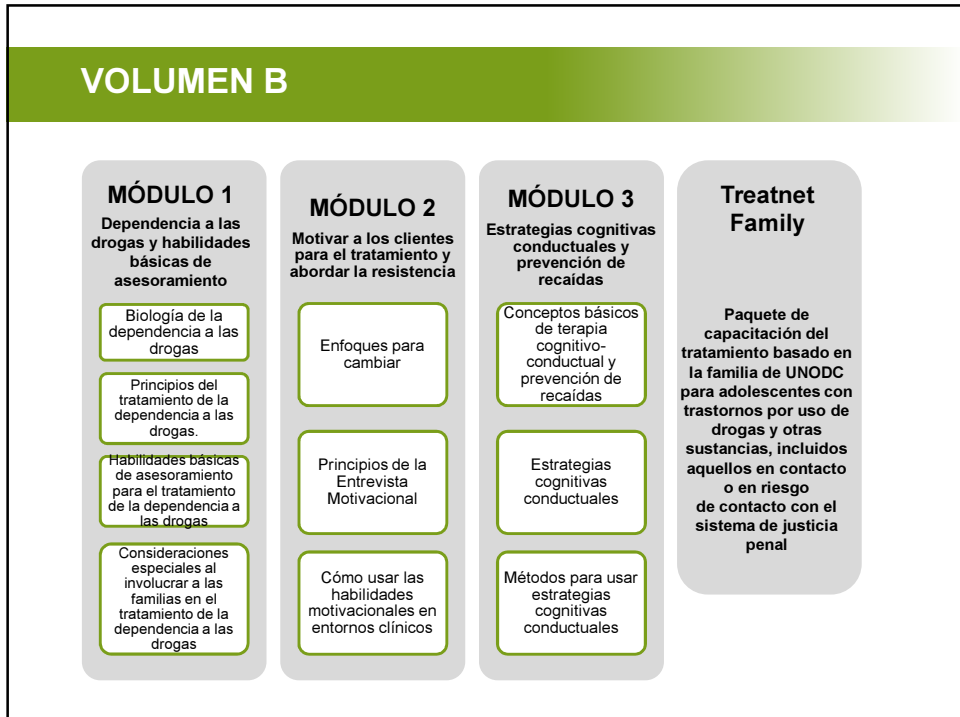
VOLUMEN B

MÓDULO 1

Dependencia a las drogas y habilidades básicas de asesoramiento

Biología de la dependencia a las drogas

Principios del tratamiento de la dependencia a las drogas.

Habilidades básicas de asesoramiento para el tratamiento de la dependencia a las drogas

Consideraciones especiales al involucrar a las familias en el tratamiento de la dependencia a las drogas

MÓDULO 2

Motivar a los clientes para el tratamiento y abordar la resistencia

Enfoques para cambiar

Principios de la Entrevista Motivacional

Cómo usar las habilidades motivacionales en entornos clínicos

MÓDULO 3

Estrategias cognitivas conductuales y prevención de recaídas

Conceptos básicos de terapia cognitivo-conductual y prevención de recaídas

Estrategias cognitivas conductuales

Métodos para usar estrategias cognitivas conductuales

Treatnet Family

Paquete de capacitación del tratamiento basado en la familia de UNODC para adolescentes con trastornos por uso de drogas y otras sustancias, incluidos aquellos en contacto o en riesgo de contacto con el sistema de justicia penal